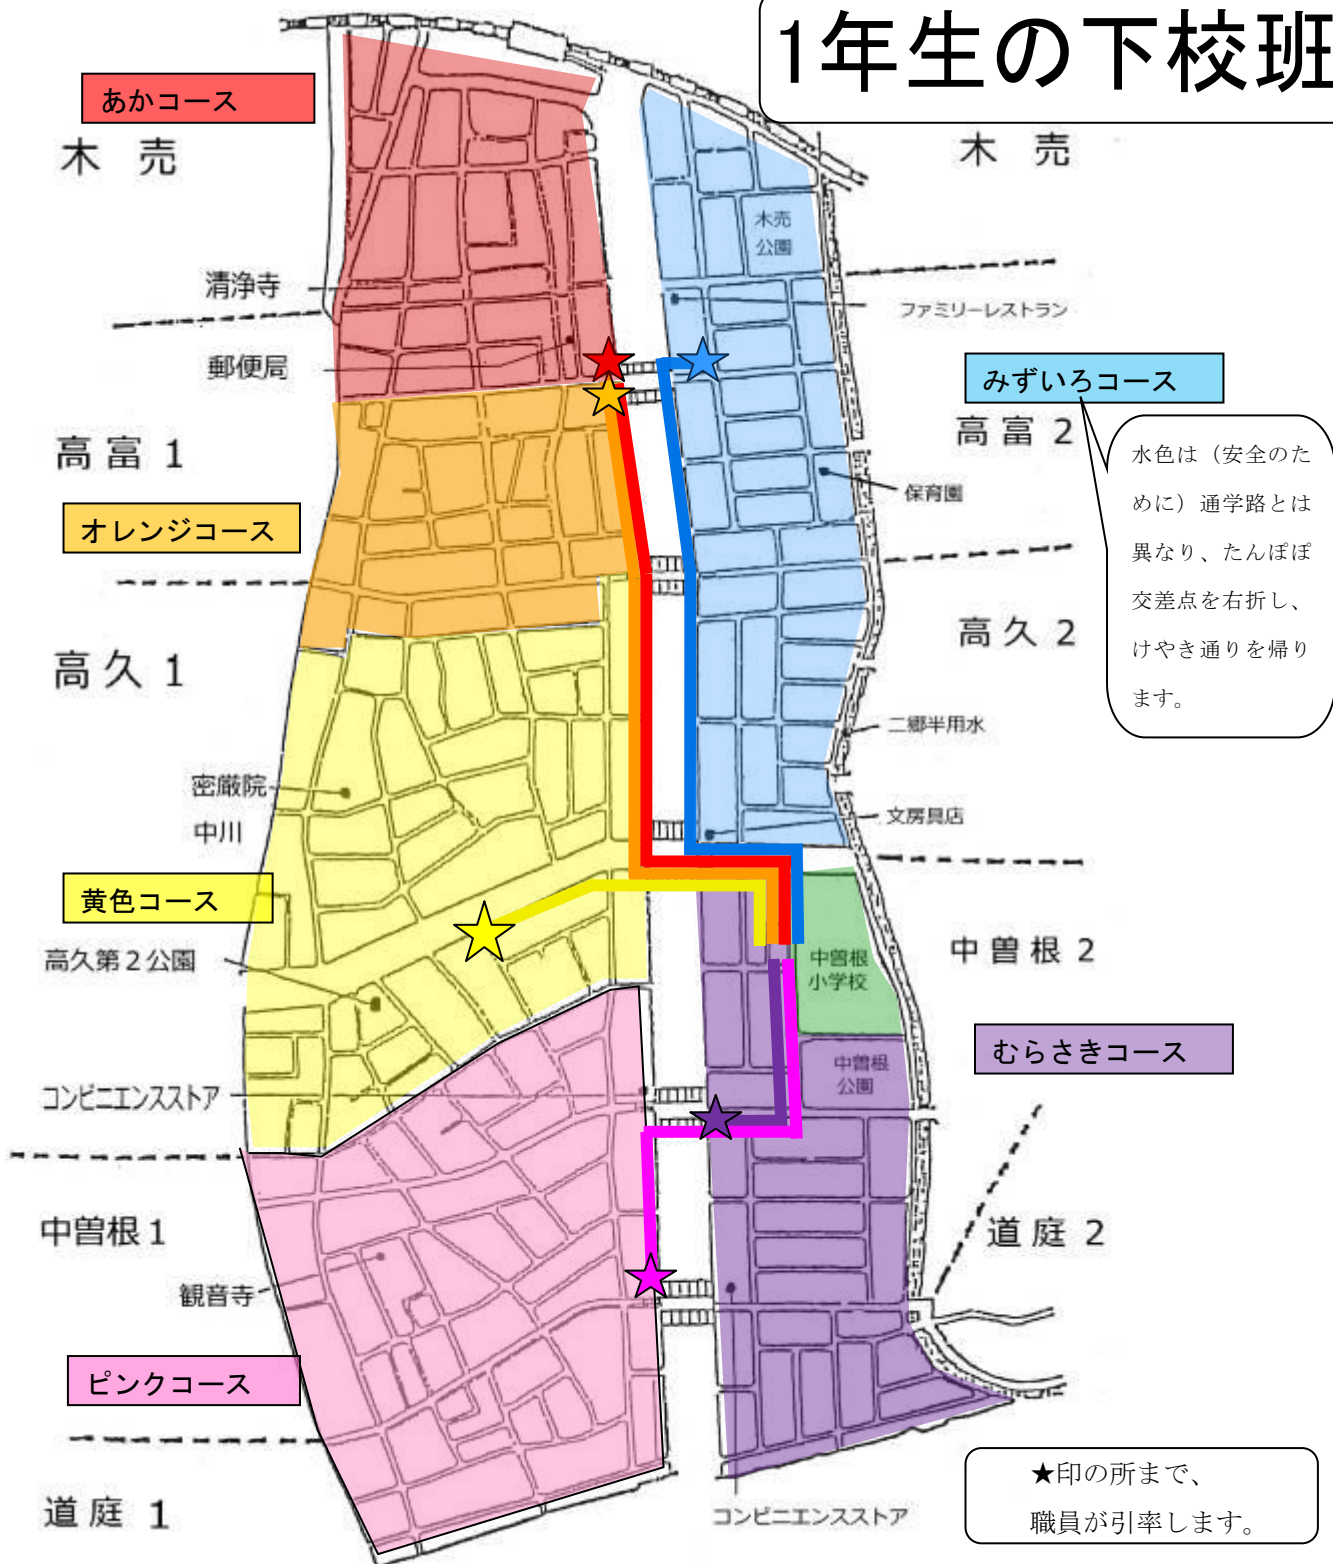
1年生の下校班

あかコース

木　売

清浄寺

郵便局

高　富　1

オレンジコース

高　久　1

密厳院

中川

黄色コース

高久第２公園

コンビニエンスストア

中曽根 1

観音寺

ピンクコース

道　庭　1

木　売

木売
公園

ファミリーレストラン

みずいろコース

高　富　2

水色は（安全のために）通学路とは異なり、たんぽぽ交差点を右折し、けやき通りを帰ります。

保育園

高　久　2

二郷半用水

文房具店

中　曽　根　2

中曽根
小学校

むらさきコース

中曽根
公園

道　庭　2

コンビニエンスストア

★印の所まで、
職員が引率します。